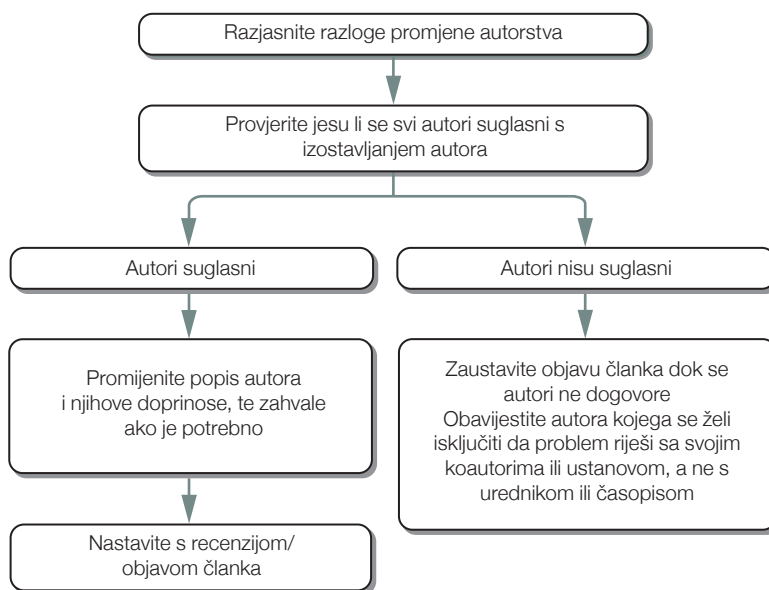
Razjasnite razloge promjene autorstva

Provjerite jesu li se svi autori suglasni s izostavljanjem autora

Autori suglasni

Autori nisu suglasni

Promijenite popis autora i njihove doprinose, te zahvale ako je potrebno

Nastavite s recenzijom/ objavom članka

Zaustavite objavu članka dok se autori ne dogovore
Obavijestite autora kojega se želi isključiti da problem riješi sa svojim koautorima ili ustanovom, a ne s urednikom ili časopisom